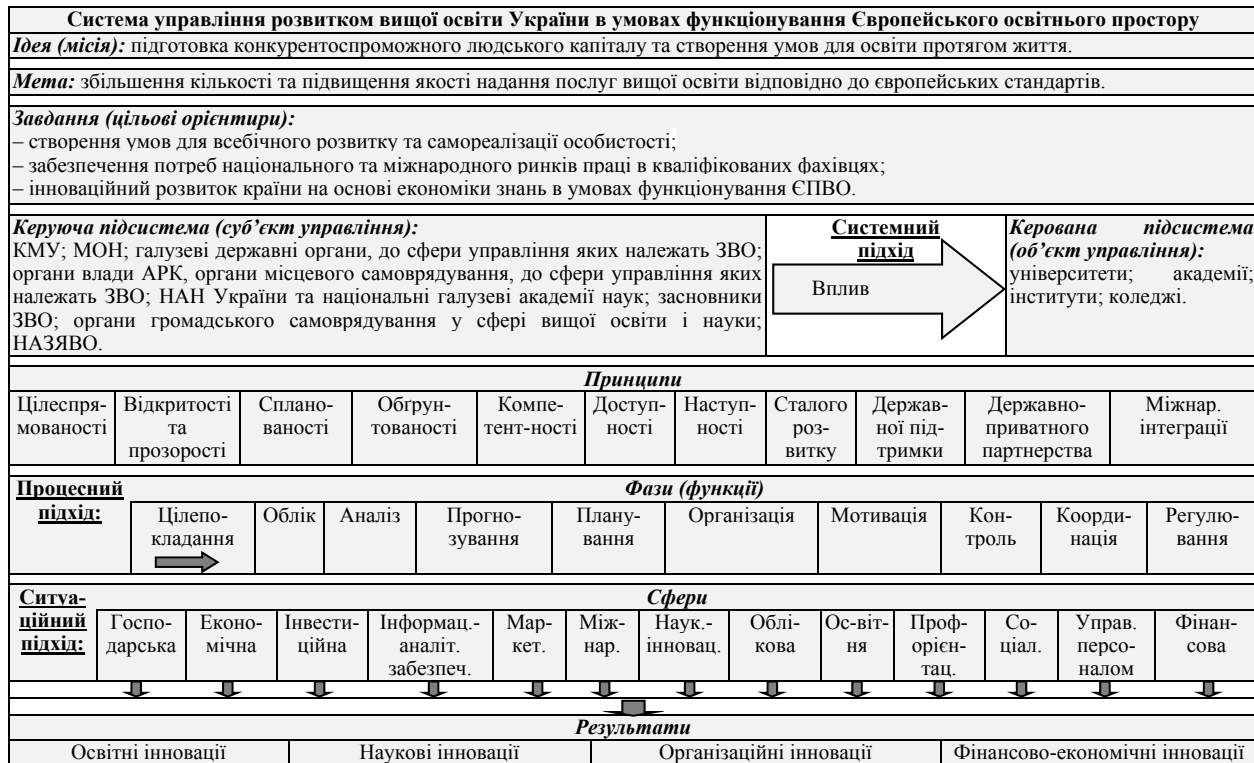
**Система управління розвитком вищої освіти України в умовах функціонування Європейського освітнього простору**

*Ідея (місія):* підготовка конкурентоспроможного людського капіталу та створення умов для освіти протягом життя.

*Мета:* збільшення кількості та підвищення якості надання послуг вищої освіти відповідно до європейських стандартів.

*Завдання (цільові орієнтири):*
– створення умов для всебічного розвитку та самореалізації особистості;
– забезпечення потреб національного та міжнародного ринків праці в кваліфікованих фахівцях;
– інноваційний розвиток країни на основі економіки знань в умовах функціонування ЄПВО.

*Керуюча підсистема (суб'єкт управління):* КМУ; МОН; галузеві державні органи, до сфери управління яких належать ЗВО; органи влади АРК, органи місцевого самоврядування, до сфери управління яких належать ЗВО; НАН України та національні галузеві академії наук; засновники ЗВО; органи громадського самоврядування у сфері вищої освіти і науки; НАЗЯВО.

Системний підхід

Вплив

*Керована підсистема (об'єкт управління):* університети; академії; інститути; коледжі.

*Принципи*

| Цілеспрямованості | Відкритості та прозорості | Спланованості | Обґрунтованості | Компетент-ності | Доступності | Наступності | Сталого розвитку | Державної підтримки | Державно-приватного партнерства | Міжнар. інтеграції |
|---|---|---|---|---|---|---|---|---|---|---|

Процесний підхід:

*Фази (функції)*

| Цілепокладання | Облік | Аналіз | Прогнозування | Планування | Організація | Мотивація | Контроль | Координація | Регулювання |
|---|---|---|---|---|---|---|---|---|---|

Ситуаційний підхід:

*Сфери*

| Господарська | Економічна | Інвестиційна | Інформац.-аналіт. забезпеч. | Маркет. | Міжнар. | Наук.-інновац. | Облікова | Ос-віт-ня | Профорієнтац. | Соціал. | Управ. персоналом | Фінансова |
|---|---|---|---|---|---|---|---|---|---|---|---|---|

*Результати*

| Освітні інновації | Наукові інновації | Організаційні інновації | Фінансово-економічні інновації |
|---|---|---|---|